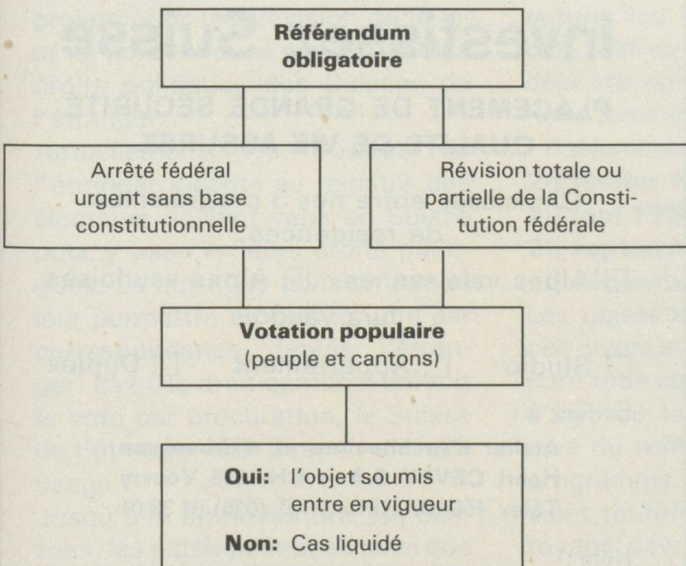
Référendum obligatoire

Arrêté fédéral urgent sans base constitutionnelle

Révision totale ou partielle de la Constitution fédérale

Votation populaire
(peuple et cantons)

Oui: l'objet soumis entre en vigueur
Non: Cas liquidé